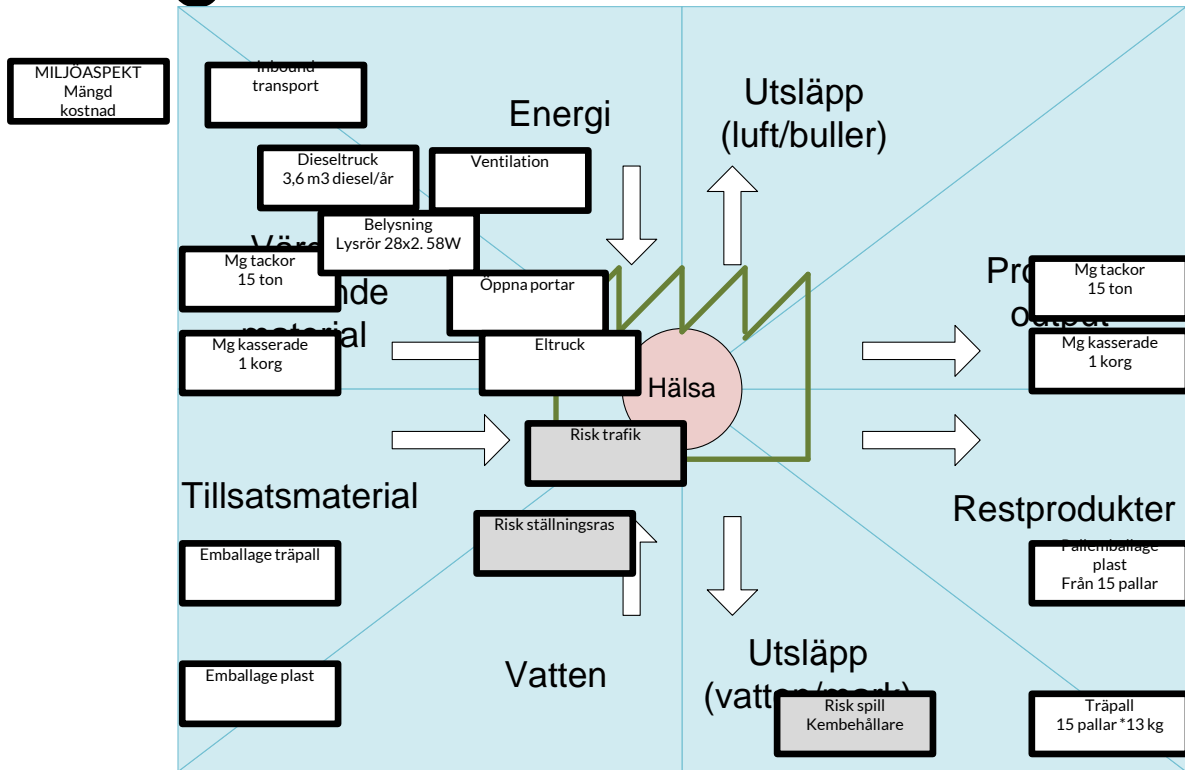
MILJÖASPEKT
Mängd
kostnad

Inbound
transport

Energi

Utsläpp
(luft/buller)

Dieseltruck
3,6 m3 diesel/år

Ventilation

Belysning
Lysrör 28x2. 58W

Vär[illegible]
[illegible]nde
material

Mg tackor
15 ton

Öppna portar

Pro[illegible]
output

Mg tackor
15 ton

Mg kasserade
1 korg

Eltruck

Hälsa

Mg kasserade
1 korg

Risk trafik

Tillsatsmaterial

Restprodukter

Risk ställningsras

Emballage träpall

Pallemballage
plast
Från 15 pallar

Emballage plast

Vatten

Utsläpp
(vatten/mark)

Risk spill
Kembehållare

Träpall
15 pallar *13 kg